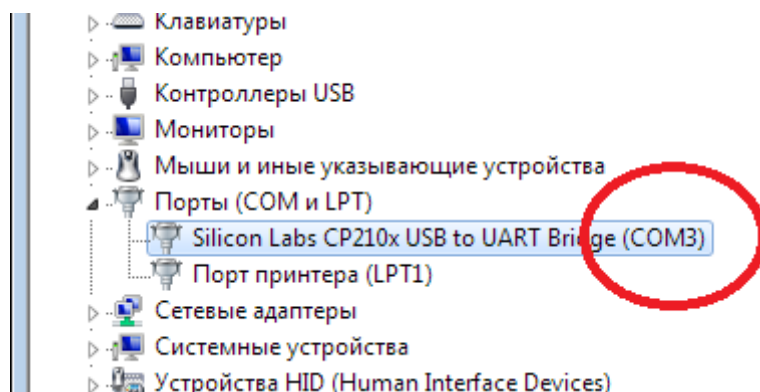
Клавиатуры
Компьютер
Контроллеры USB
Мониторы
Мыши и иные указывающие устройства
Порты (COM и LPT)
Silicon Labs CP210x USB to UART Bridge (COM3)
Порт принтера (LPT1)
Сетевые адаптеры
Системные устройства
Устройства HID (Human Interface Devices)